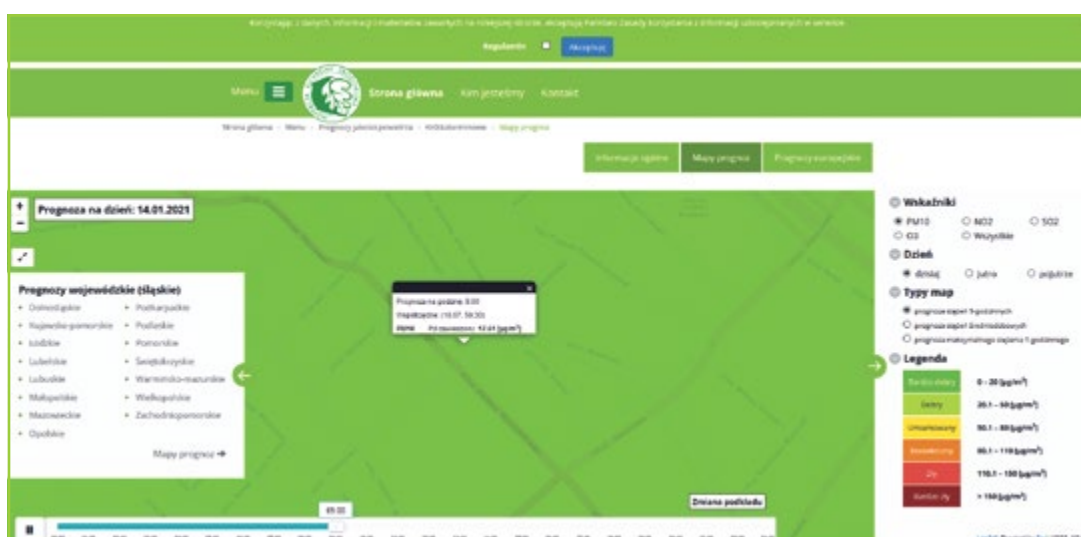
Korzystając z danych, informacji i materiałów zawartych na niniejszej stronie, akceptujesz Państwo zasady korzystania z informacji udostępnianych w serwisie

Regulamin Akceptuję

Menu Strona główna Kim jesteśmy Kontakt

Strona główna › Menu › Prognozy jakości powietrza › Krótkoterminowe › Mapy prognoz

Informacje ogólne Mapy prognoz Prognozy europejskie

+
−
Prognoza na dzień: 14.01.2021

Prognozy wojewódzkie (śląskie)
• Dolnośląskie • Podkarpackie
• Kujawsko-pomorskie • Podlaskie
• Łódzkie • Pomorskie
• Lubelskie • Świętokrzyskie
• Lubuskie • Warmińsko-mazurskie
• Małopolskie • Wielkopolskie
• Mazowieckie • Zachodniopomorskie
• Opolskie

Mapy prognoz ➔

Prognoza na godzinę: 9:00
Współrzędne: (18.07, 50.30)
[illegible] Po rozwinięciu: 42.64 [µg/m³]

Zmiana podkładu

09:00

Wskaźniki
PM10 NO2 SO2
O3 Wszystkie

Dzień
dzisiaj jutro pojutrze

Typy map
prognoza stężeń 1-godzinnych
prognoza stężeń średniodobowych
prognoza maksymalnego stężenia 1-godzinnego

Legenda
| Bardzo dobry | 0 - 20 [µg/m³] |
| Dobry | 20.1 - 50 [µg/m³] |
| Umiarkowany | 50.1 - 80 [µg/m³] |
| Dostateczny | 80.1 - 110 [µg/m³] |
| Zły | 110.1 - 150 [µg/m³] |
| Bardzo zły | > 150 [µg/m³] |